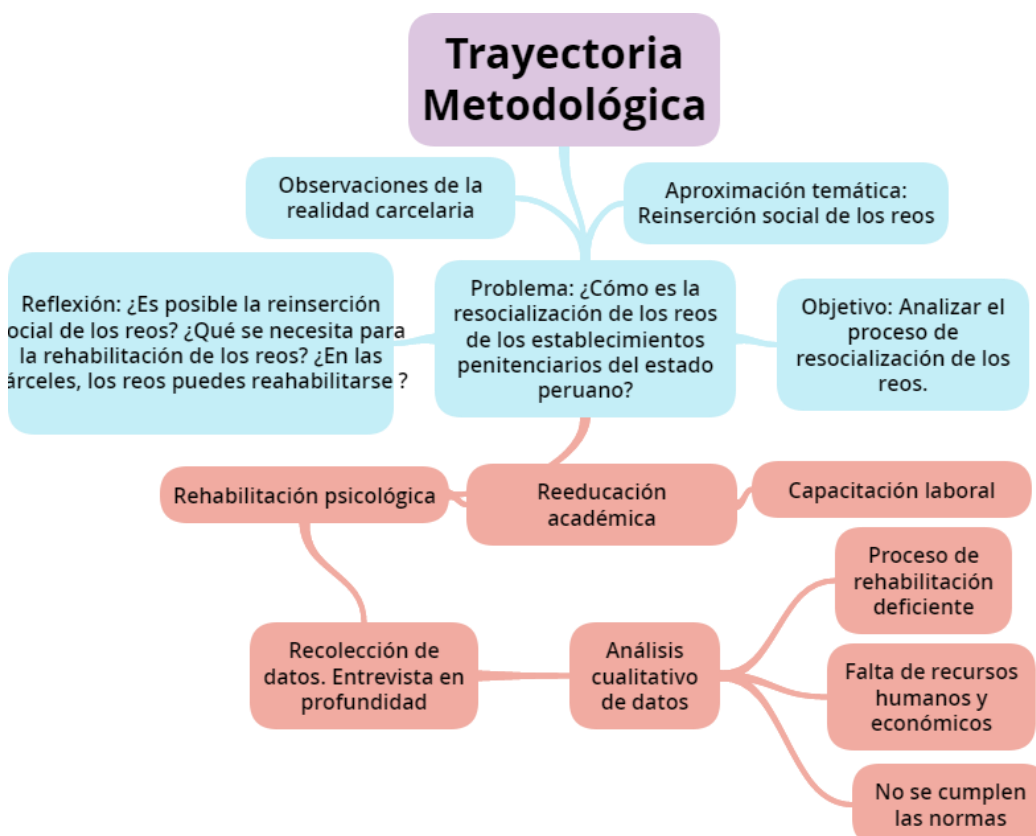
Trayectoria Metodológica

Observaciones de la realidad carcelaria

Aproximación temática: Reinserción social de los reos

Reflexión: ¿Es posible la reinserción ocial de los reos? ¿Qué se necesita para la rehabilitación de los reos? ¿En las árceles, los reos puedes reahabilitarse ?

Problema: ¿Cómo es la resocialización de los reos de los establecimientos penitenciarios del estado peruano?

Objetivo: Analizar el proceso de resocialización de los reos.

Rehabilitación psicológica

Reeducación académica

Capacitación laboral

Proceso de rehabilitación deficiente

Recolección de datos. Entrevista en profundidad

Análisis cualitativo de datos

Falta de recursos humanos y económicos

No se cumplen las normas